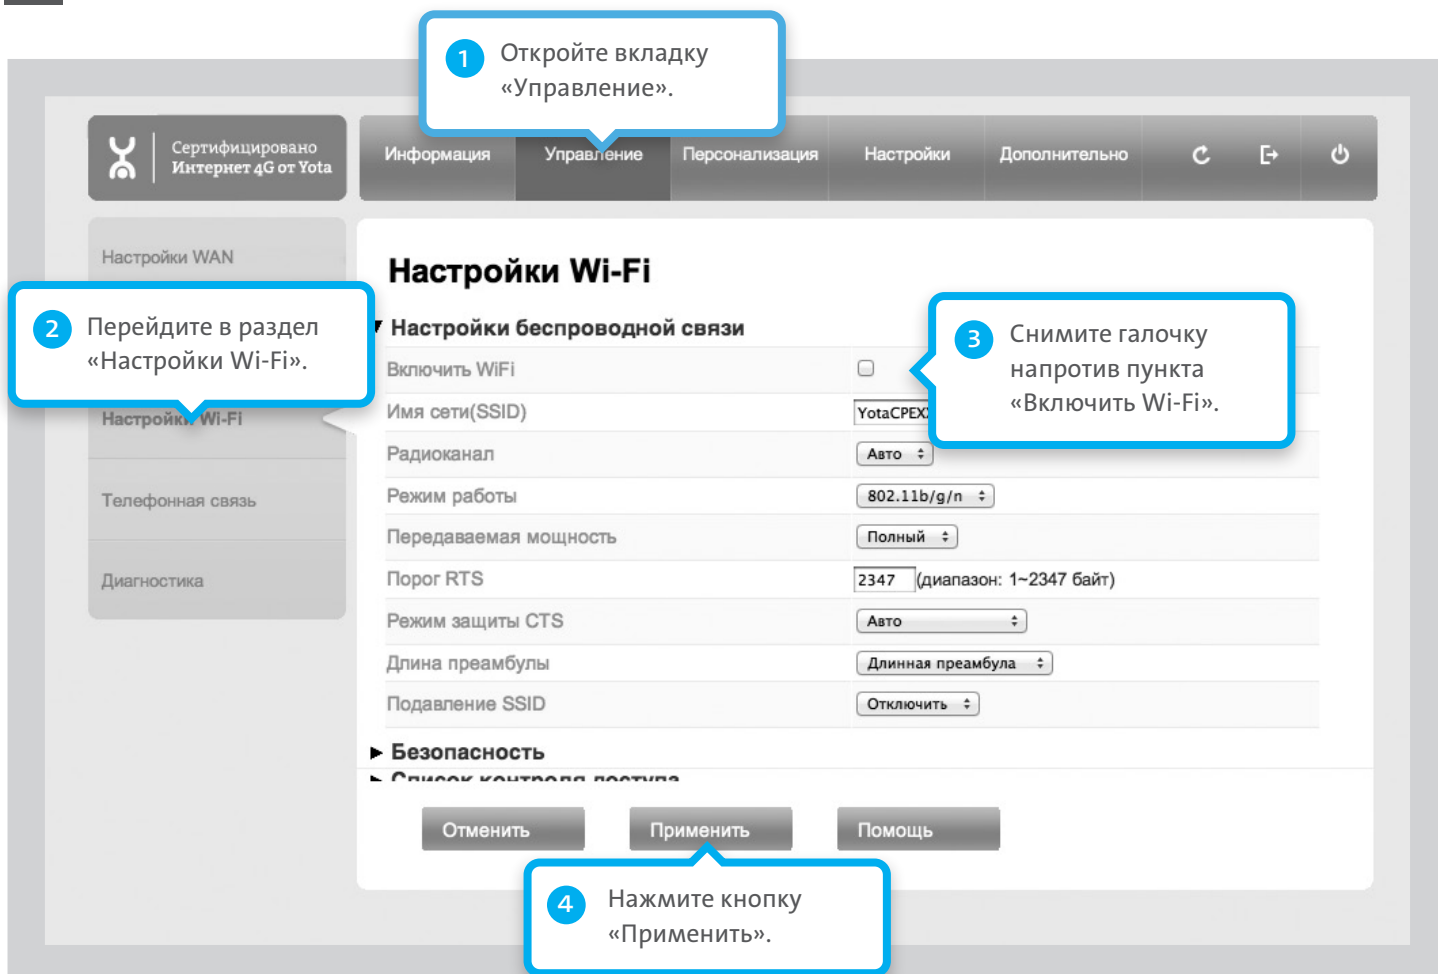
1 Откройте вкладку «Управление».

Сертифицировано Интернет 4G от Yota

Информация | Управление | Персонализация | Настройки | Дополнительно

Настройки WAN

2 Перейдите в раздел «Настройки Wi-Fi».

Настройки Wi-Fi

Телефонная связь

Диагностика

Настройки Wi-Fi

▾ Настройки беспроводной связи

3 Снимите галочку напротив пункта «Включить Wi-Fi».

| | |
|---|---|
| Включить WiFi | ☐ |
| Имя сети(SSID) | YotaCPEX |
| Радиоканал | Авто |
| Режим работы | 802.11b/g/n |
| Передаваемая мощность | Полный |
| Порог RTS | 2347 (диапазон: 1~2347 байт) |
| Режим защиты CTS | Авто |
| Длина преамбулы | Длинная преамбула |
| Подавление SSID | Отключить |

▸ Безопасность

▸ Список контроля доступа

Отменить | Применить | Помощь

4 Нажмите кнопку «Применить».